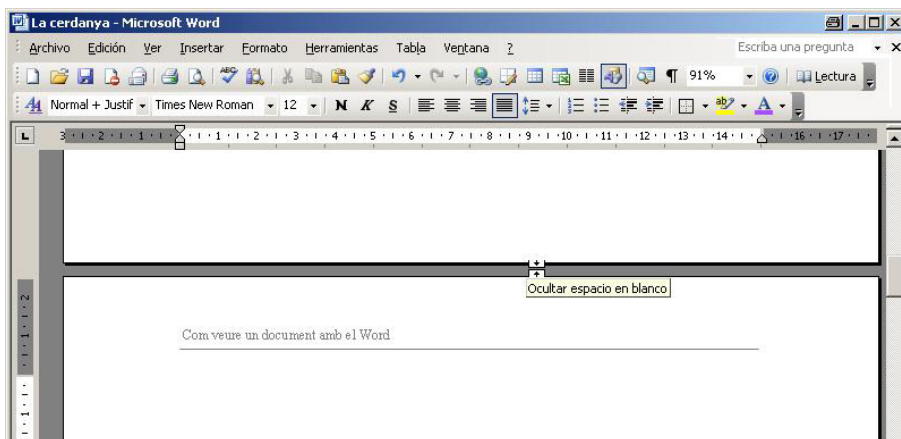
La cerdanya - Microsoft Word

Archivo Edición Ver Insertar Formato Herramientas Tabla Ventana ?

Escriba una pregunta

91% Lectura

Normal + Justif Times New Roman 12 N K S

3 · 2 · 1 · 1 · 2 · 3 · 4 · 5 · 6 · 7 · 8 · 9 · 10 · 11 · 12 · 13 · 14 · 16 · 17

Ocultar espacio en blanco

Com veure un document amb el Word